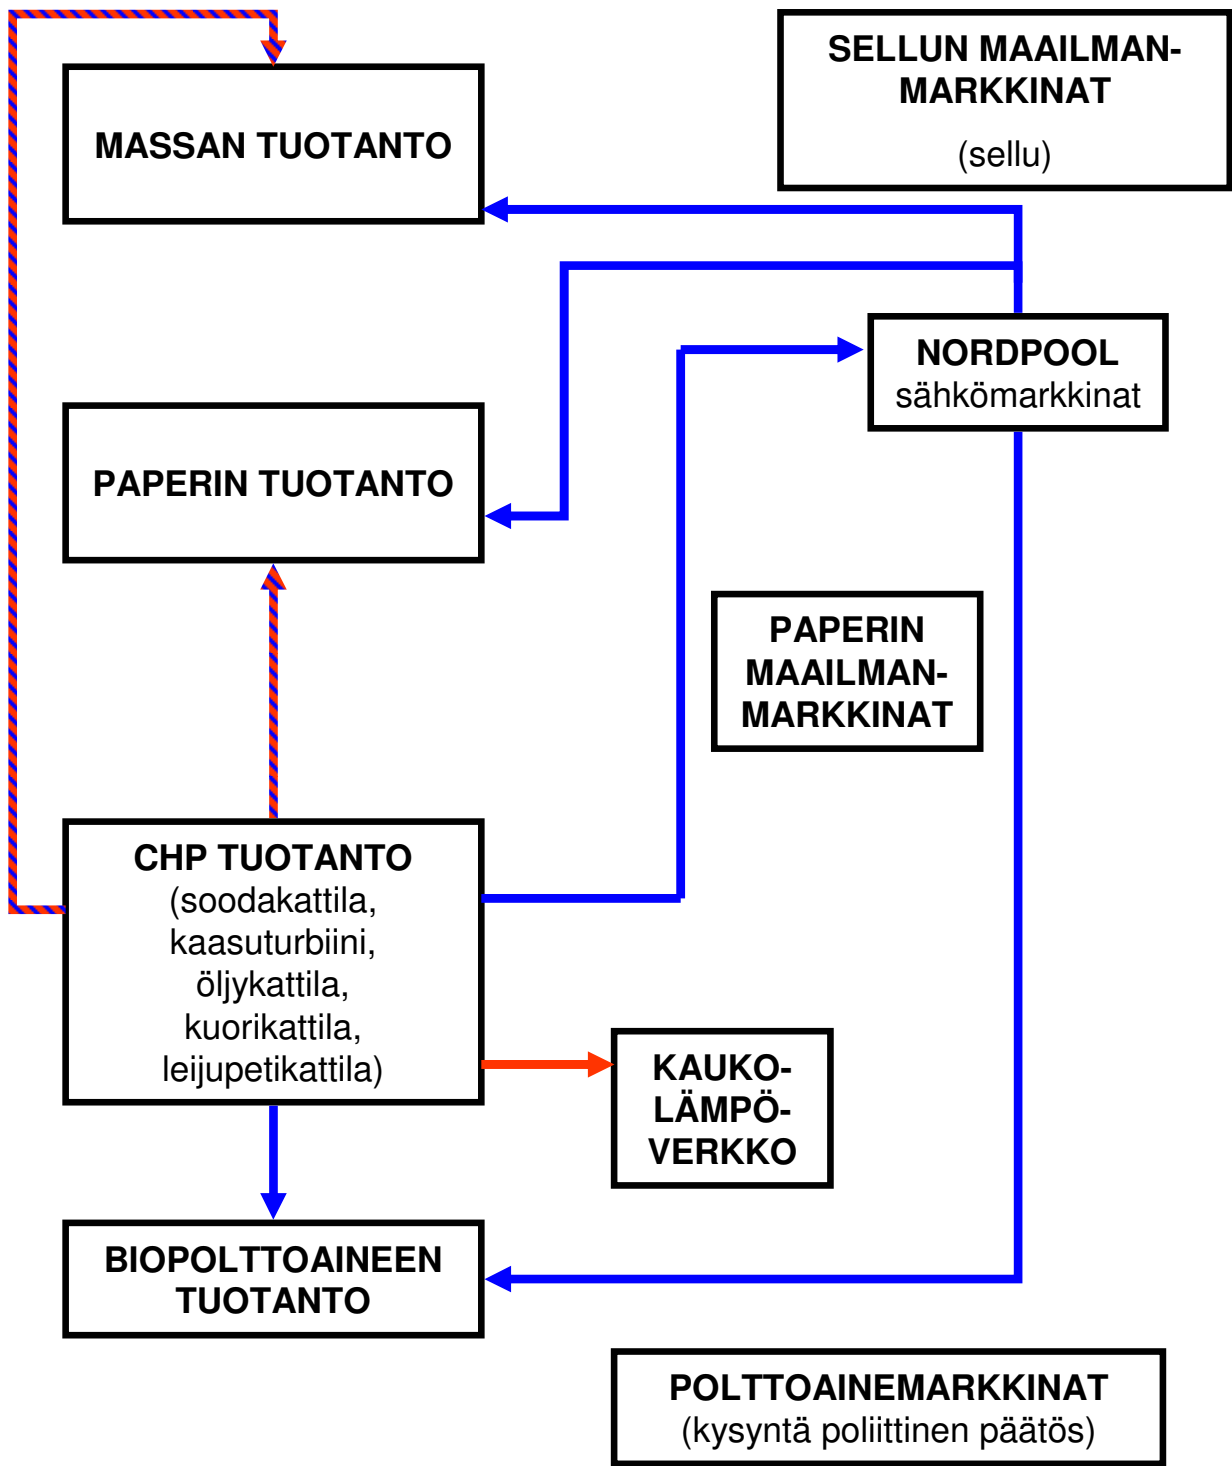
MASSAN TUOTANTO

SELLUN MAAILMAN-MARKKINAT
(sellu)

NORDPOOL
sähkömarkkinat

PAPERIN TUOTANTO

PAPERIN MAAILMAN-MARKKINAT

CHP TUOTANTO
(soodakattila, kaasuturbiini, öljykattila, kuorikattila, leijupetikattila)

KAUKO-LÄMPÖ-VERKKO

BIOPOLTTOAINEEN TUOTANTO

POLTTOAINEMARKKINAT
(kysyntä poliittinen päätös)